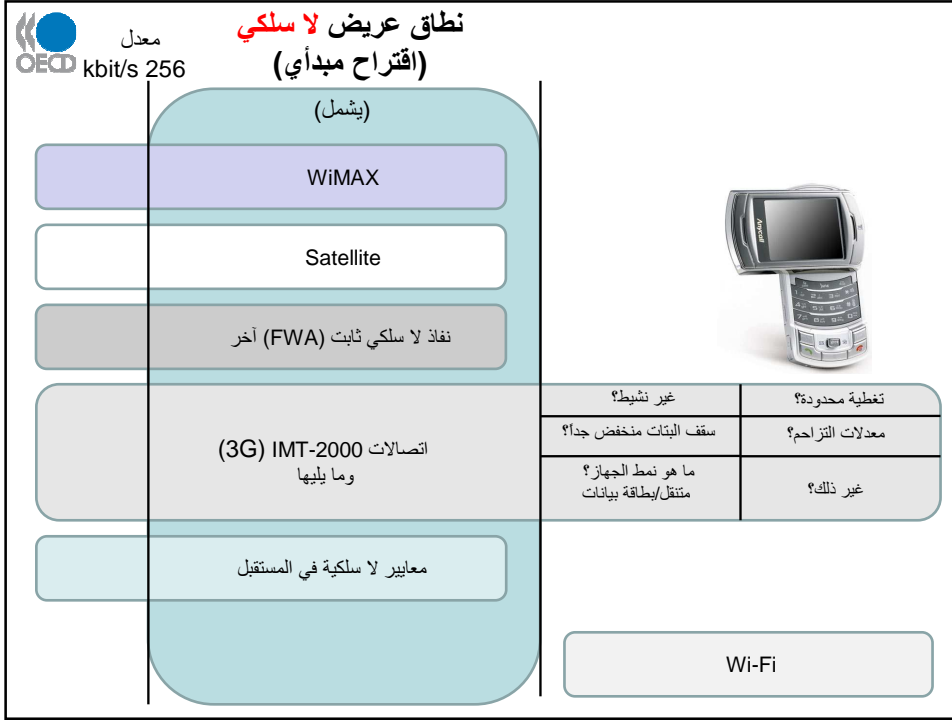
OECD

معدل
256 kbit/s

نطاق عريض لا سلكي
(اقتراح مبدأي)

(يشمل)

WiMAX

Satellite

نفاذ لا سلكي ثابت (FWA) آخر

اتصالات IMT-2000 (3G)
وما يليها

| تغطية محدودة؟ | غير نشيط؟ |
|---|---|
| معدلات التزاحم؟ | سقف البتات منخفض جداً؟ |
| غير ذلك؟ | ما هو نمط الجهاز؟ متنقل/بطاقة بيانات |

معايير لا سلكية في المستقبل

Wi-Fi

Anycall